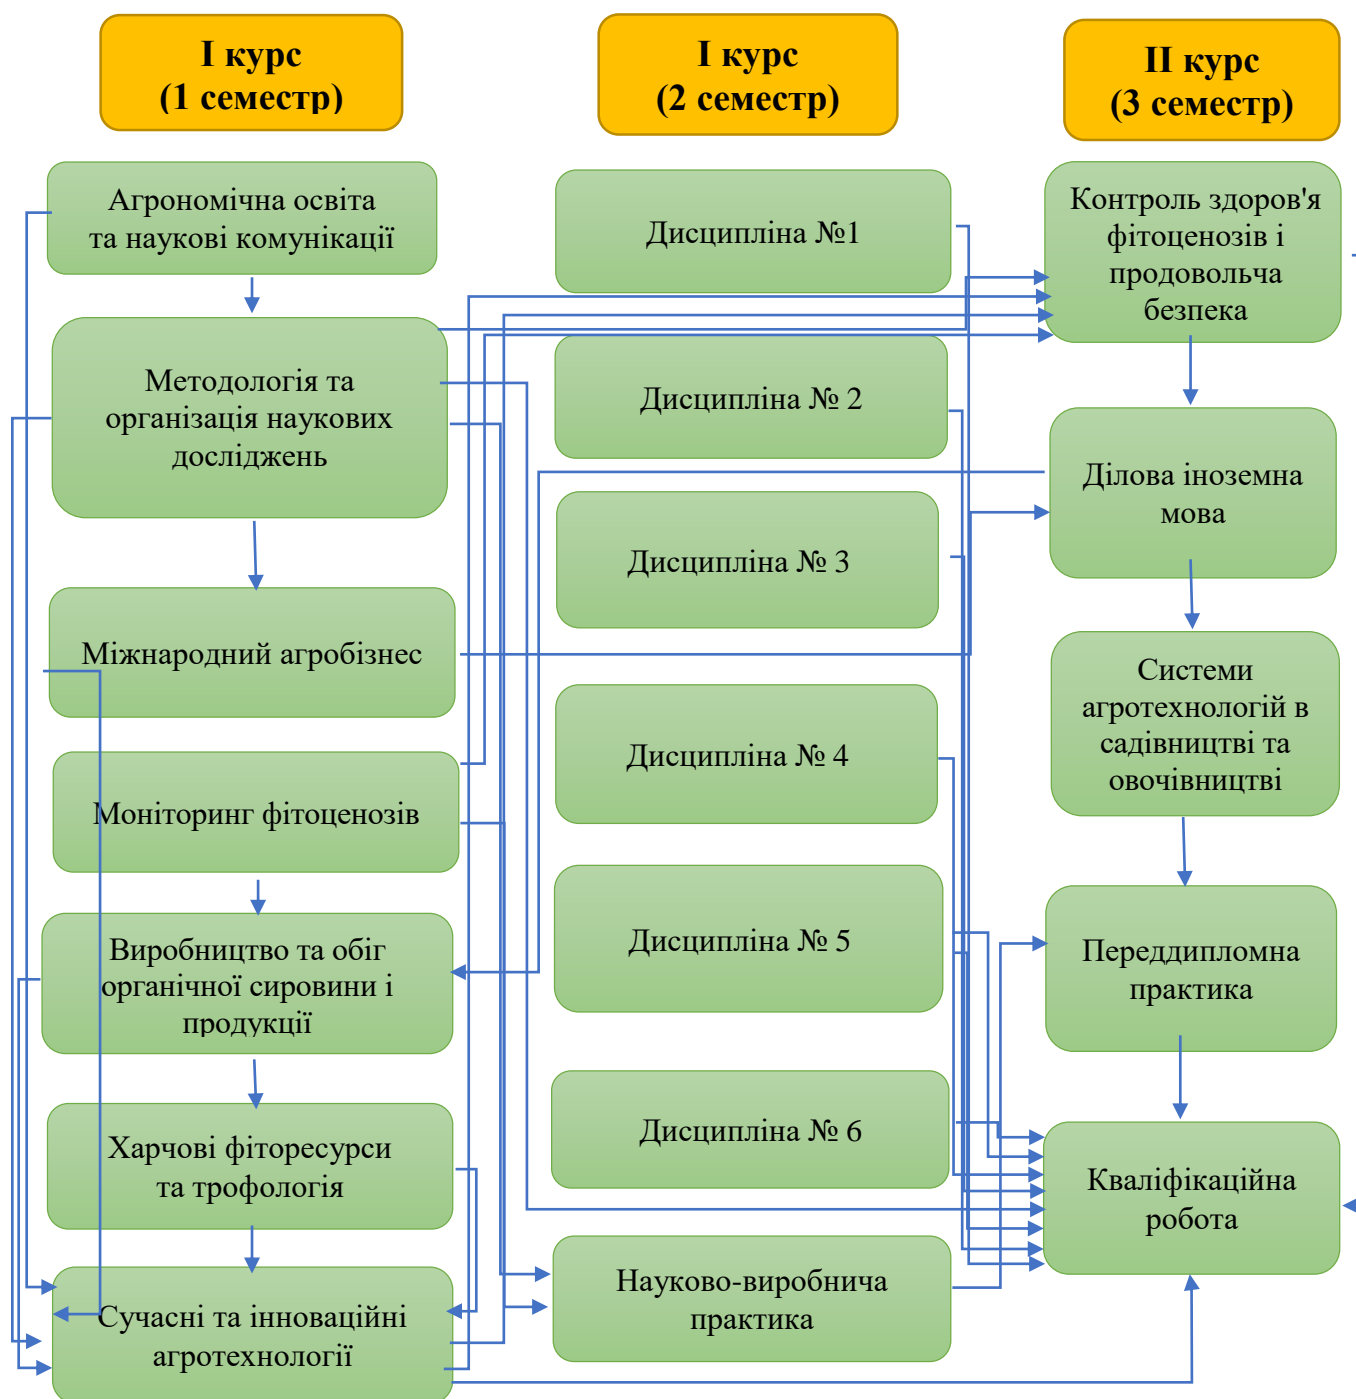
I курс
(1 семестр)

I курс
(2 семестр)

II курс
(3 семестр)

Агрономічна освіта та наукові комунікації

Методологія та організація наукових досліджень

Міжнародний агробізнес

Моніторинг фітоценозів

Виробництво та обіг органічної сировини і продукції

Харчові фіторесурси та трофологія

Сучасні та інноваційні агротехнології

Дисципліна №1

Дисципліна № 2

Дисципліна № 3

Дисципліна № 4

Дисципліна № 5

Дисципліна № 6

Науково-виробнича практика

Контроль здоров'я фітоценозів і продовольча безпека

Ділова іноземна мова

Системи агротехнологій в садівництві та овочівництві

Переддипломна практика

Кваліфікаційна робота